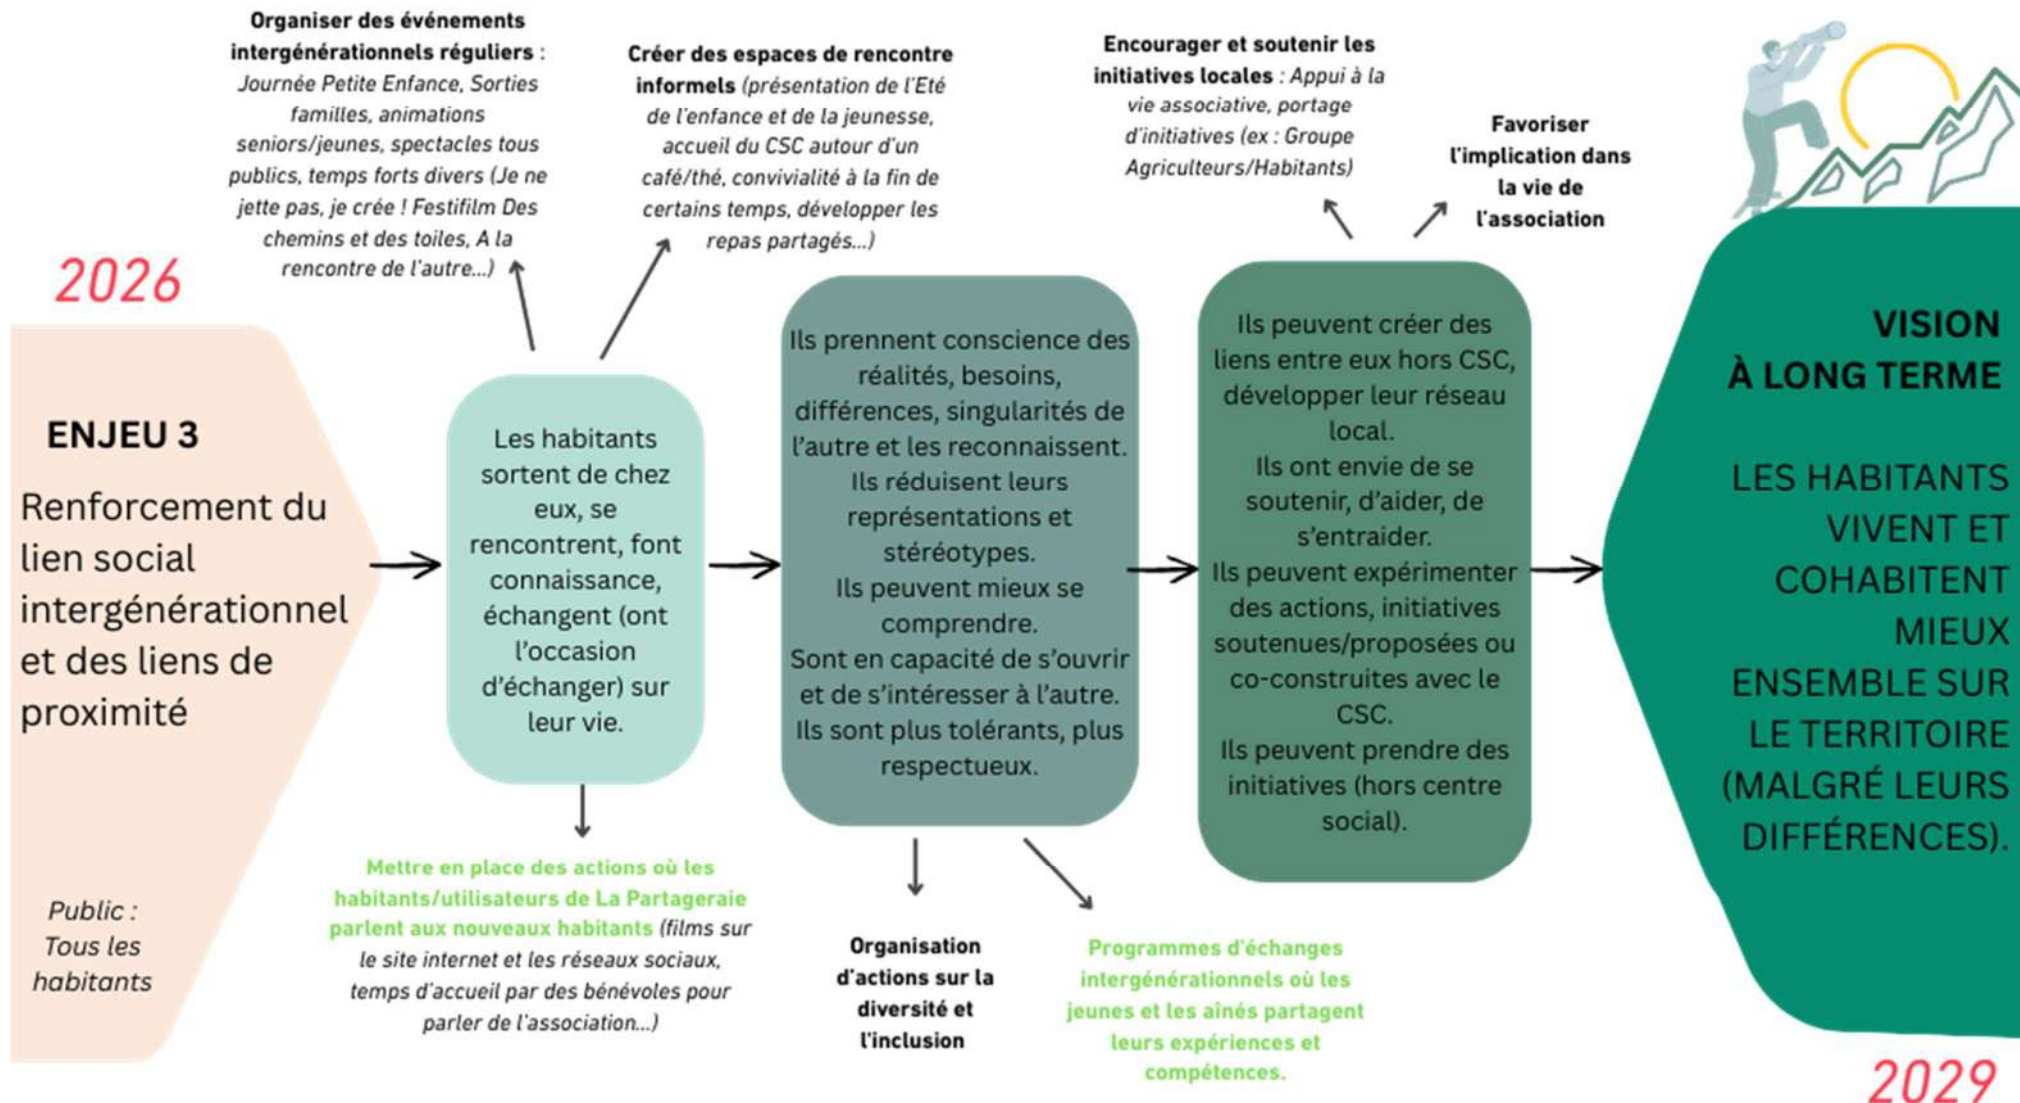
2026

ENJEU 3

Renforcement du lien social intergénérationnel et des liens de proximité

Public : Tous les habitants

Organiser des événements intergénérationnels réguliers : Journée Petite Enfance, Sorties familles, animations seniors/jeunes, spectacles tous publics, temps forts divers (Je ne jette pas, je crée ! Festifilm Des chemins et des toiles, A la rencontre de l'autre...)

Créer des espaces de rencontre informels (présentation de l'Eté de l'enfance et de la jeunesse, accueil du CSC autour d'un café/thé, convivialité à la fin de certains temps, développer les repas partagés...)

Les habitants sortent de chez eux, se rencontrent, font connaissance, échangent (ont l'occasion d'échanger) sur leur vie.

Mettre en place des actions où les habitants/utilisateurs de La Partageraie parlent aux nouveaux habitants (films sur le site internet et les réseaux sociaux, temps d'accueil par des bénévoles pour parler de l'association...)

Ils prennent conscience des réalités, besoins, différences, singularités de l'autre et les reconnaissent. Ils réduisent leurs représentations et stéréotypes. Ils peuvent mieux se comprendre. Sont en capacité de s'ouvrir et de s'intéresser à l'autre. Ils sont plus tolérants, plus respectueux.

Organisation d'actions sur la diversité et l'inclusion

Programmes d'échanges intergénérationnels où les jeunes et les aînés partagent leurs expériences et compétences.

Encourager et soutenir les initiatives locales : Appui à la vie associative, portage d'initiatives (ex : Groupe Agriculteurs/Habitants)

Favoriser l'implication dans la vie de l'association

Ils peuvent créer des liens entre eux hors CSC, développer leur réseau local. Ils ont envie de se soutenir, d'aider, de s'entraider. Ils peuvent expérimenter des actions, initiatives soutenues/proposées ou co-construites avec le CSC. Ils peuvent prendre des initiatives (hors centre social).

VISION À LONG TERME

LES HABITANTS VIVENT ET COHABITENT MIEUX ENSEMBLE SUR LE TERRITOIRE (MALGRÉ LEURS DIFFÉRENCES).

2029